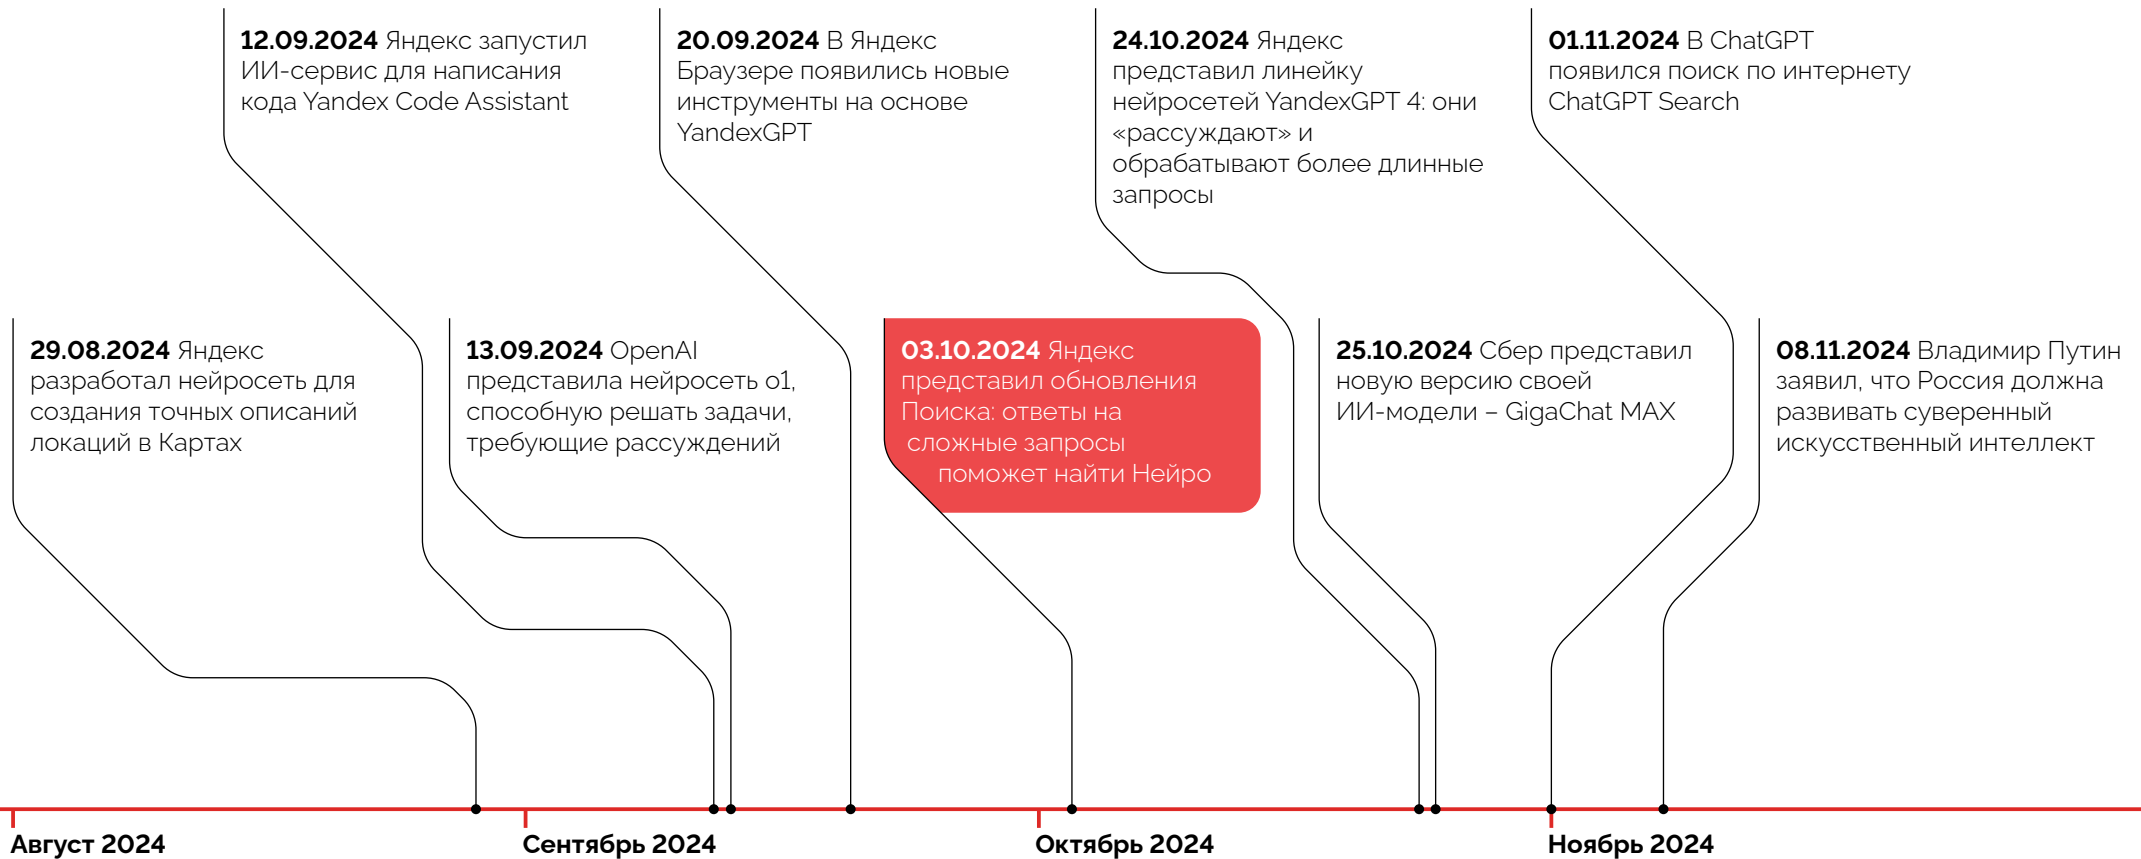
**12.09.2024** Яндекс запустил ИИ-сервис для написания кода Yandex Code Assistant

**20.09.2024** В Яндекс Браузере появились новые инструменты на основе YandexGPT

**24.10.2024** Яндекс представил линейку нейросетей YandexGPT 4: они «рассуждают» и обрабатывают более длинные запросы

**01.11.2024** В ChatGPT появился поиск по интернету ChatGPT Search

**29.08.2024** Яндекс разработал нейросеть для создания точных описаний локаций в Картах

**13.09.2024** OpenAI представила нейросеть o1, способную решать задачи, требующие рассуждений

**03.10.2024** Яндекс представил обновления Поиска: ответы на сложные запросы поможет найти Нейро

**25.10.2024** Сбер представил новую версию своей ИИ-модели – GigaChat MAX

**08.11.2024** Владимир Путин заявил, что Россия должна развивать суверенный искусственный интеллект

Август 2024
Сентябрь 2024
Октябрь 2024
Ноябрь 2024